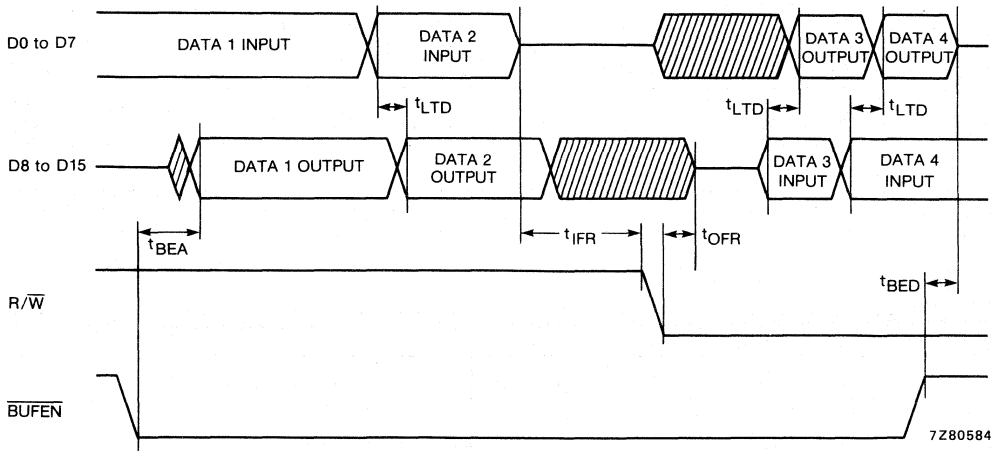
D0 to D7

DATA 1 INPUT

DATA 2 INPUT

DATA 3 OUTPUT

DATA 4 OUTPUT

$t_{LTD}$

$t_{LTD}$

$t_{LTD}$

D8 to D15

DATA 1 OUTPUT

DATA 2 OUTPUT

DATA 3 INPUT

DATA 4 INPUT

$t_{BEA}$

$t_{IFR}$

$t_{OFR}$

$t_{BED}$

R/$\overline{W}$

$\overline{BUFEN}$

7Z80584